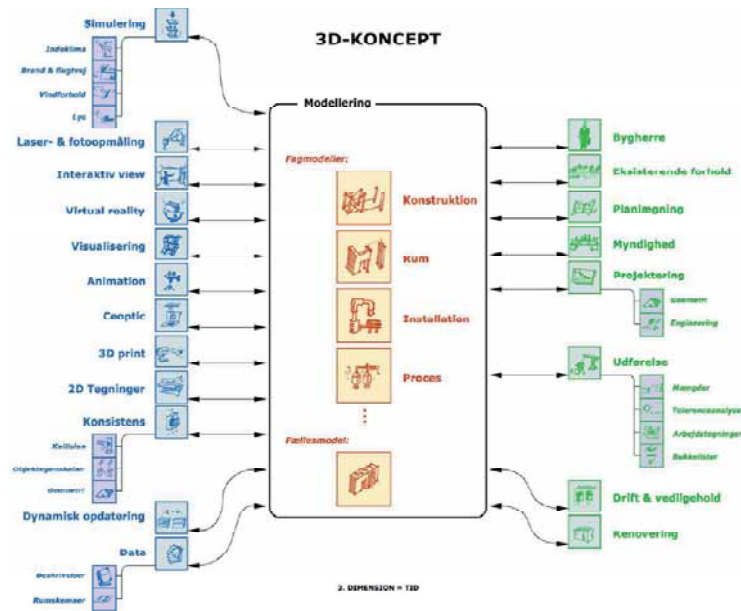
3D-KONCEPT

Simulering
Indeklima
Brand & flugtvej
Vindforhold
Lys

Laser- & fotoopmåling
Interaktiv view
Virtual reality
Visualisering
Animation
Ceoptic
3D print
2D Tegninger
Konsistens
Kollision
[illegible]
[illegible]
Dynamisk opdatering
Data
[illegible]
Rumskemaer

Modellering
Fagmodeller:
Konstruktion
Rum
Installation
Proces
⋮
Fællesmodel:

Bygherre
Eksisterende forhold
Planlægning
Myndighed
Projektering
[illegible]
Engineering
Udførelse
Mængder
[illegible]
Arbejdstegninger
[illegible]
Drift & vedligehold
Renovering

3. DIMENSION = T3D